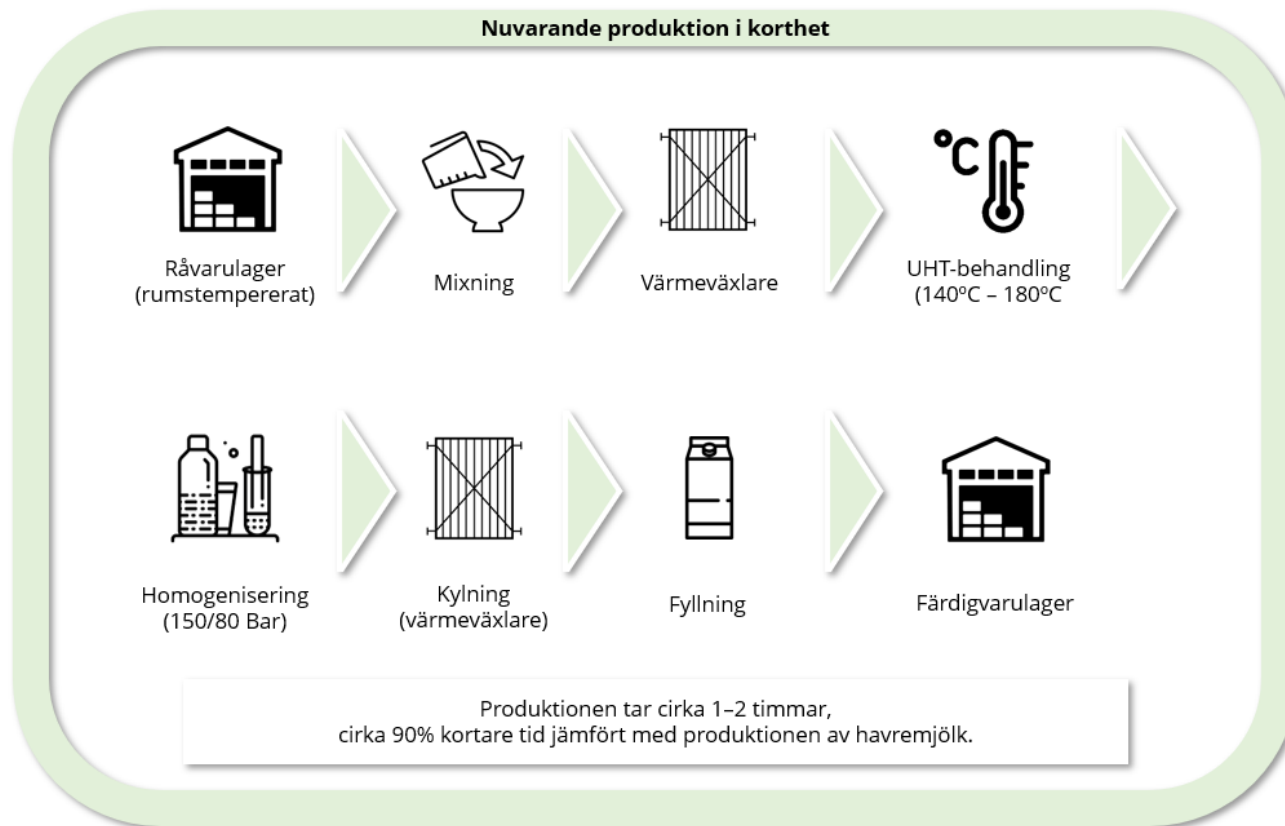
Nuvarande produktion i korthet

Råvarulager (rumstempererat)

Mixning

Värmeväxlare

UHT-behandling (140ºC – 180ºC

Homogenisering (150/80 Bar)

Kylning (värmeväxlare)

Fyllning

Färdigvarulager

Produktionen tar cirka 1–2 timmar, cirka 90% kortare tid jämfört med produktionen av havremjölk.